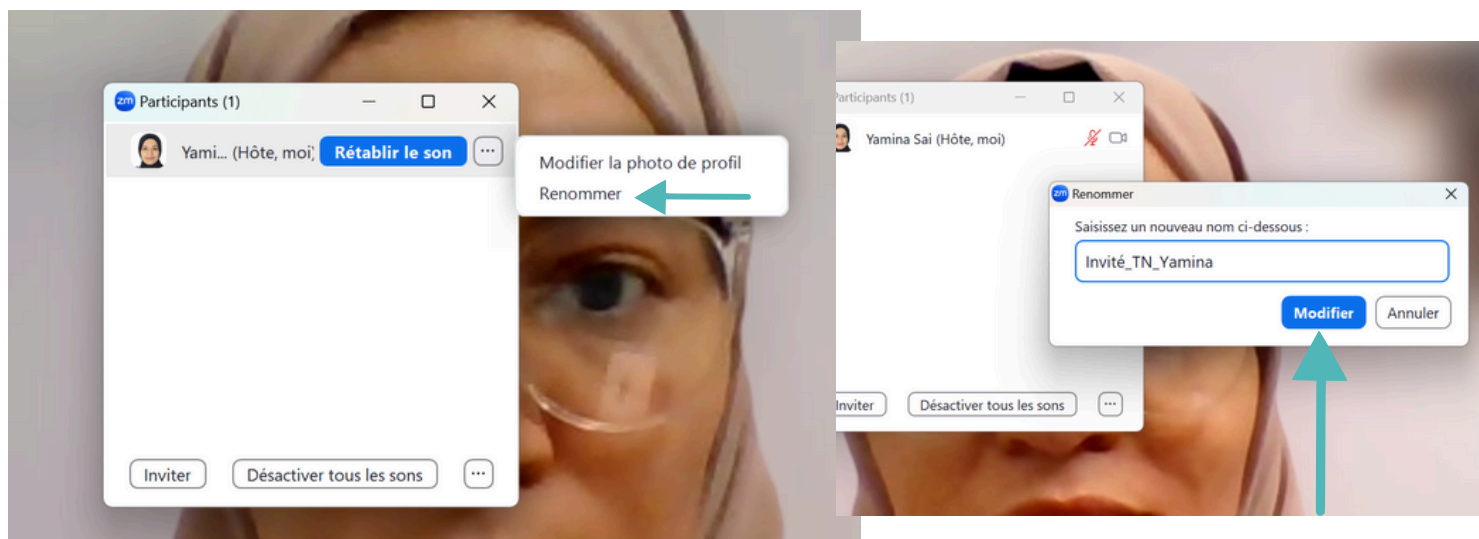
zm Participants (1)

Yami... (Hôte, moi) Rétablir le son ···

Modifier la photo de profil
Renommer

Inviter Désactiver tous les sons ···

Participants (1)

Yamina Sai (Hôte, moi)

zm Renommer

Saisissez un nouveau nom ci-dessous :

Invité_TN_Yamina

Modifier Annuler

Inviter Désactiver tous les sons ···